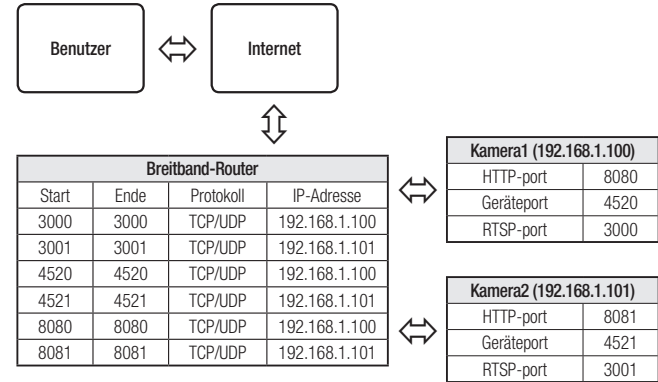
Benutzer

Internet

| Breitband-Router | | | |
|---|---|---|---|
| Start | Ende | Protokoll | IP-Adresse |
| 3000 | 3000 | TCP/UDP | 192.168.1.100 |
| 3001 | 3001 | TCP/UDP | 192.168.1.101 |
| 4520 | 4520 | TCP/UDP | 192.168.1.100 |
| 4521 | 4521 | TCP/UDP | 192.168.1.101 |
| 8080 | 8080 | TCP/UDP | 192.168.1.100 |
| 8081 | 8081 | TCP/UDP | 192.168.1.101 |

| Kamera1 (192.168.1.100) | |
|---|---|
| HTTP-port | 8080 |
| Geräteport | 4520 |
| RTSP-port | 3000 |

| Kamera2 (192.168.1.101) | |
|---|---|
| HTTP-port | 8081 |
| Geräteport | 4521 |
| RTSP-port | 3001 |